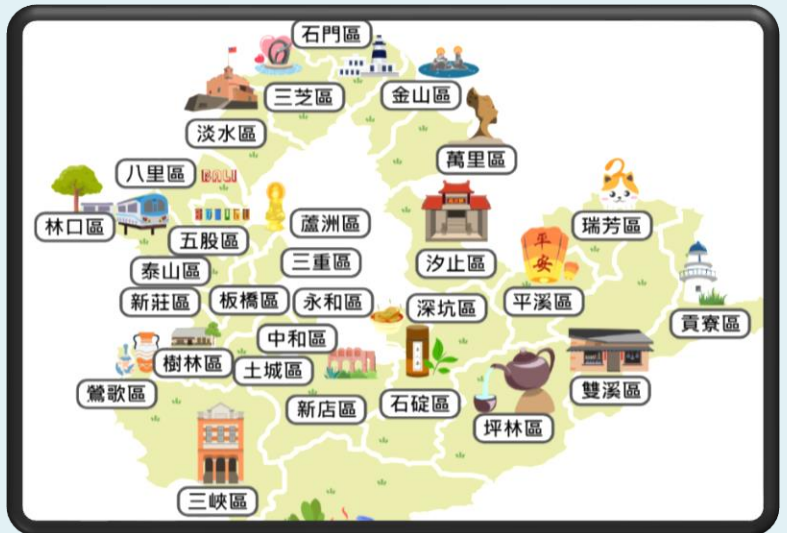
石門區
三芝區
金山區
淡水區
萬里區
八里區
林口區
瑞芳區
五股區
蘆洲區
汐止區
平安
三重區
泰山區
新莊區
板橋區
永和區
深坑區
平溪區
貢寮區
中和區
樹林區
土城區
雙溪區
鶯歌區
新店區
石碇區
坪林區
三峽區